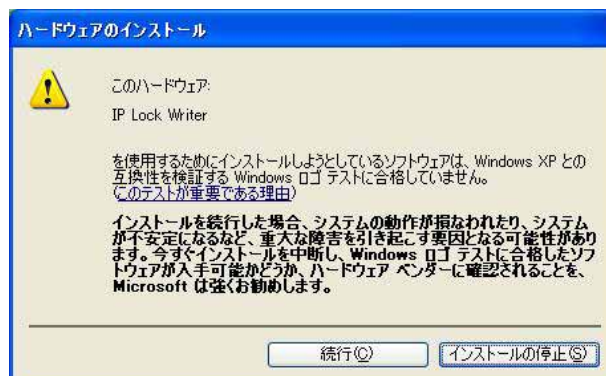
ハードウェアのインストール

このハードウェア:

IP Lock Writer

を使用するためにインストールしようとしているソフトウェアは、Windows XP との互換性を検証する Windows ロゴ テストに合格していません。
(このテストが重要である理由)

インストールを続行した場合、システムの動作が損なわれたり、システムが不安定になるなど、重大な障害を引き起こす要因となる可能性があります。今すぐインストールを中断し、Windows ロゴ テストに合格したソフトウェアが入手可能かどうか、ハードウェア ベンダーに確認されることを、Microsoft は強くお勧めします。

続行(C)

インストールの停止(S)